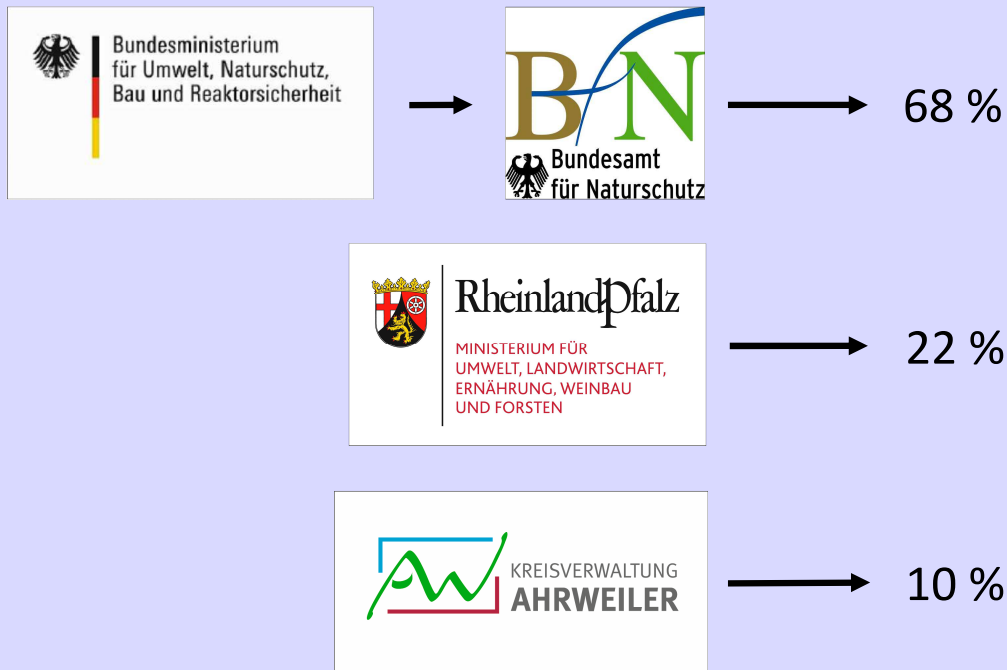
Bundesministerium für Umwelt, Naturschutz, Bau und Reaktorsicherheit

BfN
Bundesamt für Naturschutz

68 %

RheinlandPfalz
MINISTERIUM FÜR UMWELT, LANDWIRTSCHAFT, ERNÄHRUNG, WEINBAU UND FORSTEN

22 %

KREISVERWALTUNG
AHRWEILER

10 %